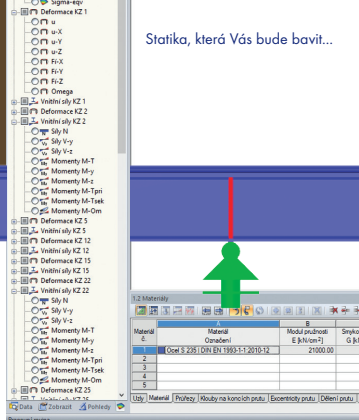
Sigma-eqv
Deformace KZ 1
u
u-X
u-Y
u-Z
Fi-X
Fi-Y
Fi-Z
Omega
Vnitřní síly KZ 1
Deformace KZ 2
Vnitřní síly KZ 2
Síly N
Síly V-y
Síly V-z
Momenty M-T
Momenty M-y
Momenty M-z
Momenty M-Tpri
Momenty M-Tsek
Momenty M-Om
Deformace KZ 5
Vnitřní síly KZ 5
Deformace KZ 12
Vnitřní síly KZ 12
Deformace KZ 15
Vnitřní síly KZ 15
Deformace KZ 22
Vnitřní síly KZ 22
Síly N
Síly V-y
Síly V-z
Momenty M-T
Momenty M-y
Momenty M-z
Momenty M-Tpri
Momenty M-Tsek
Momenty M-Om
Deformace KZ 25
Data Zobrazit Pohledy

Statika, která Vás bude bavit...

1.2 Materiály

| Materiál č. | A Materiál Označení | B Modul pružnosti E [kN/cm²] | Smyko G [k |
|---|---|---|---|
| 1 | Ocel S 235 \| DIN EN 1993-1-1:2010-12 | 21000.00 | |
| 2 | | | |
| 3 | | | |
| 4 | | | |
| 5 | | | |

Uzly Materiál Průřezy Klouby na koncích prutu Excentricity prutu Dělení prutu